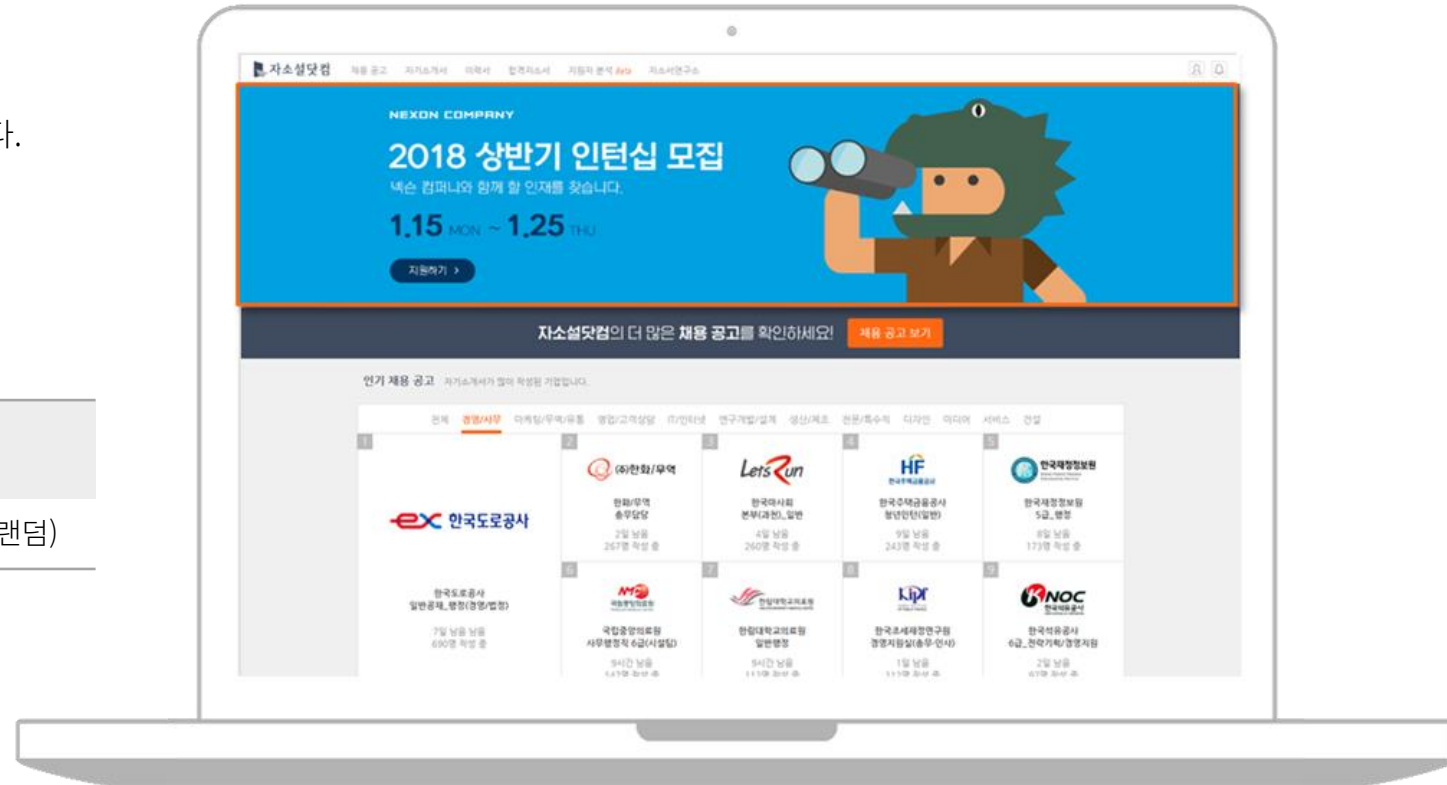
다.

랜덤)

자소설닷컴 채용 공고 자기소개서 이력서 합격자소서 지원자 분석 Beta 자소서연구소

NEXON COMPANY

2018 상반기 인턴십 모집

넥슨 컴퍼니와 함께 할 인재를 찾습니다.

1.15 MON ~ 1.25 THU

지원하기 >

자소설닷컴의 더 많은 채용 공고를 확인하세요! 채용 공고 보기

인기 채용 공고 자기소개서가 많이 작성된 기업입니다.

전체 경영/사무 마케팅/무역/유통 영업/고객상담 IT/인터넷 연구개발/설계 생산/제조 전문/특수직 디자인 미디어 서비스 건설

1
ex 한국도로공사
한국도로공사
일반공채_행정(경영/법정)
7일 남음 남음
690명 작성 중

2
(주)한화/무역
한화/무역
총무담당
2일 남음
267명 작성 중

3
LetsRun
한국마사회
본부(과천)_일반
4일 남음
260명 작성 중

4
HF 한국주택금융공사
한국주택금융공사
청년인턴(일반)
9일 남음
243명 작성 중

5
한국재정정보원
한국재정정보원
5급_행정
8일 남음
173명 작성 중

6
국립중앙의료원
국립중앙의료원
사무행정직 6급(시설팀)
9시간 남음
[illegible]

7
한림대학교의료원
한림대학교의료원
일반행정
9시간 남음
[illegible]

8
KIPF
한국조세재정연구원
경영지원실(총무·인사)
1일 남음
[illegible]

9
KNOC 한국석유공사
한국석유공사
6급_전략기획/경영지원
2일 남음
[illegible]